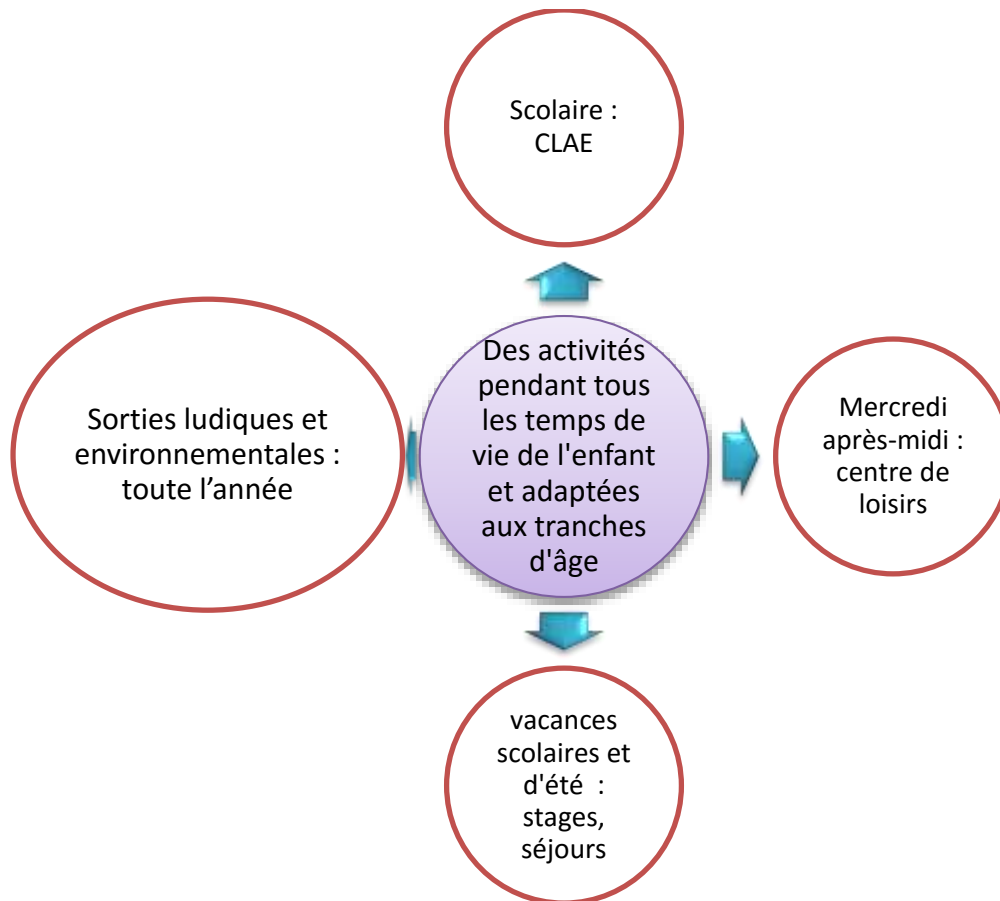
Scolaire : CLAE

Sorties ludiques et environnementales : toute l’année

Des activités pendant tous les temps de vie de l'enfant et adaptées aux tranches d'âge

Mercredi après-midi : centre de loisirs

vacances scolaires et d'été : stages, séjours